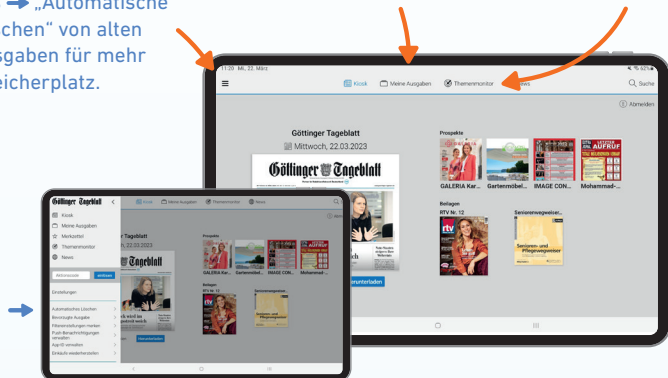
„Automatische chen" von alten gaben für mehr eicherplatz.

11:39 Mi., 22. März

Kiosk
Meine Ausgaben
Themenmonitor
News
Suche
Abmelden

Göttinger Tageblatt
Mittwoch, 22.03.2023

Göttinger Tageblatt

Prospekte
GALERIA Kar...
Gartenmöbel...
IMAGE CON...
Mohammad-...

Beilagen
RTV Nr. 12
Seniorenwegweiser...

herunterladen

Göttinger Tageblatt
Kiosk
Meine Ausgaben
Merkzettel
Themenmonitor
News
Aktivieren
Einstellungen
Automatisches Löschen
Bevorzugte Ausgabe
Filtereinstellungen merken
Push-Benachrichtigungen verwalten
App-ID verwalten
Einkäufe wiederherstellen

Kiosk
Meine Ausgaben
Themenmonitor
News
r Tageblatt
h, 22.03.2023
Tageblatt
Prospekte
GALERIA Kar...
Gartenmöbel...
IMAGE CON...
Mohammad-...
Beilagen
RTV Nr. 12
Seniorenwegweiser...
Herunterladen